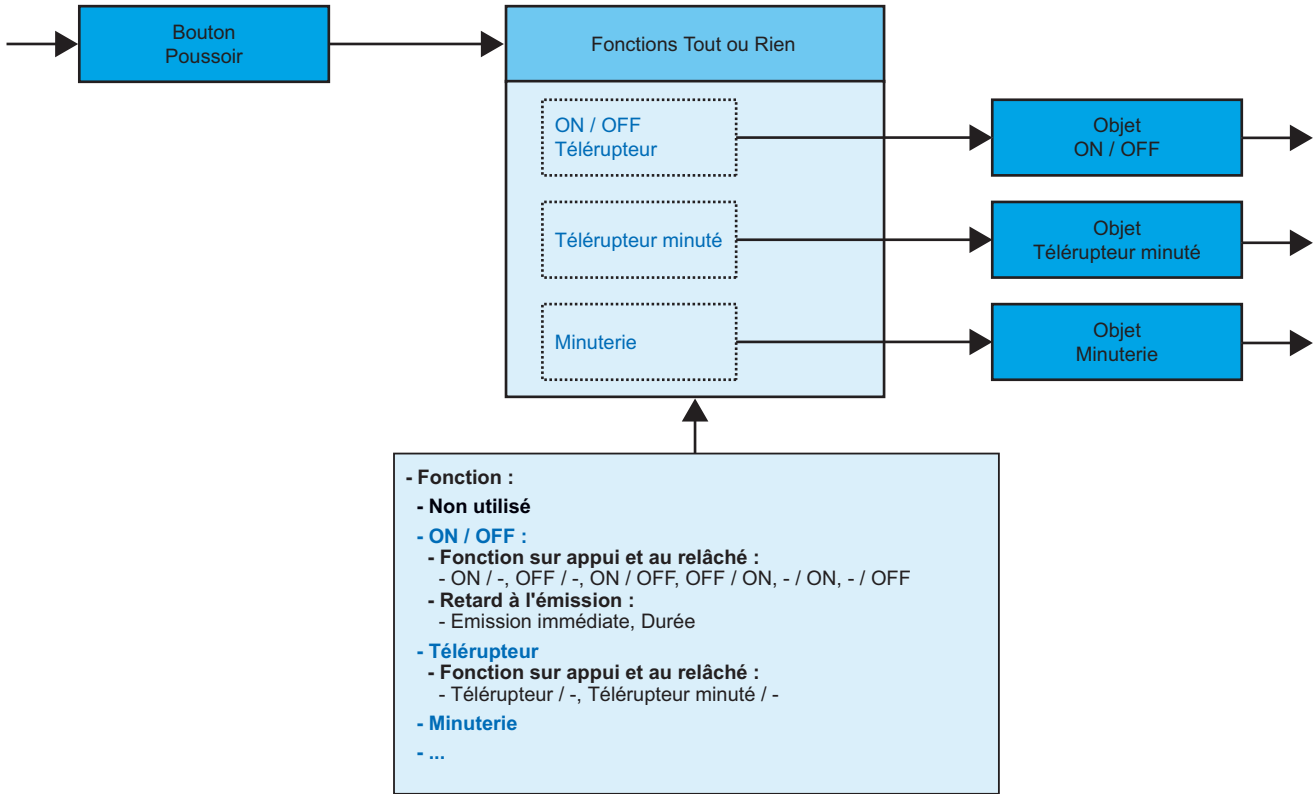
Bouton Poussoir

Fonctions Tout ou Rien

ON / OFF Télérupteur

Télérupteur minuté

Minuterie

Objet ON / OFF

Objet Télérupteur minuté

Objet Minuterie

- Fonction :
- Non utilisé
- ON / OFF :
- Fonction sur appui et au relâché :
- ON / -, OFF / -, ON / OFF, OFF / ON, - / ON, - / OFF
- Retard à l'émission :
- Emission immédiate, Durée
- Télérupteur
- Fonction sur appui et au relâché :
- Télérupteur / -, Télérupteur minuté / -
- Minuterie
- ...